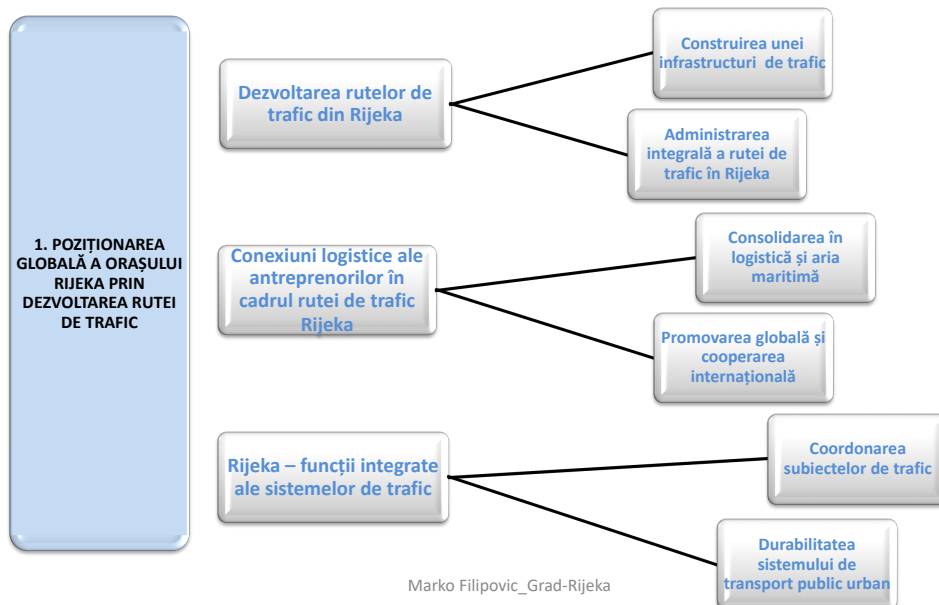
1. POZIȚIONAREA GLOBALĂ A ORAȘULUI RIJEKA PRIN DEZVOLTAREA RUTEI DE TRAFIC

Dezvoltarea rutelor de trafic din Rijeka

Construirea unei infrastructuri de trafic

Administrarea integrală a rutei de trafic în Rijeka

Conexiuni logistice ale antreprenorilor în cadrul rutei de trafic Rijeka

Consolidarea în logistică și aria maritimă

Promovarea globală și cooperarea internațională

Rijeka – funcții integrate ale sistemelor de trafic

Coordonarea subiectelor de trafic

Durabilitatea sistemului de transport public urban

Marko Filipovic_Grad-Rijeka